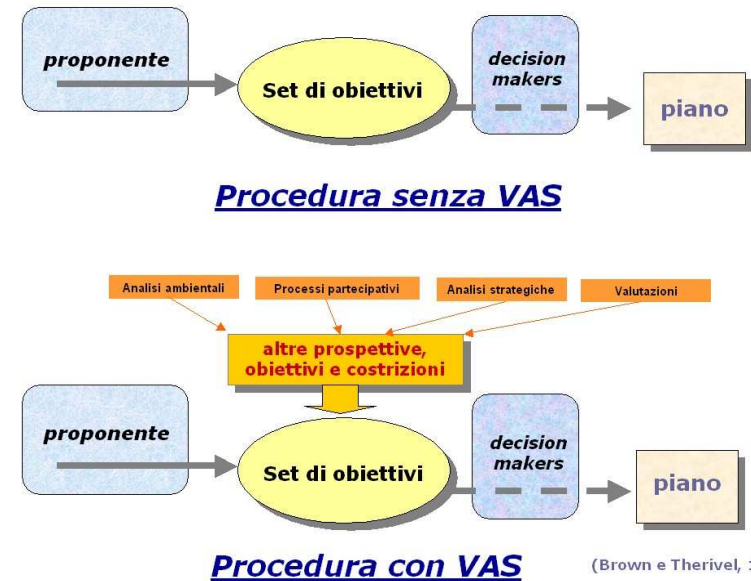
proponente

Set di obiettivi

decision makers

piano

Procedura senza VAS

Analisi ambientali

Processi partecipativi

Analisi strategiche

Valutazioni

altre prospettive, obiettivi e costrizioni

proponente

Set di obiettivi

decision makers

piano

Procedura con VAS

(Brown e Therivel, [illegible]